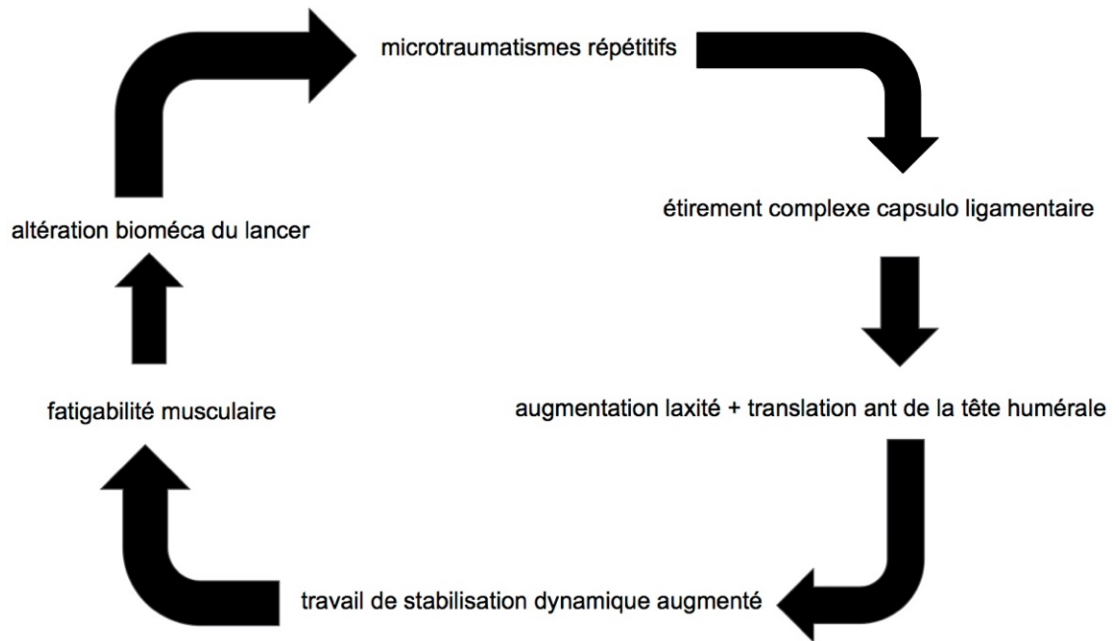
microtraumatismes répétitifs

étirement complexe capsulo ligamentaire

augmentation laxité + translation ant de la tête humérale

travail de stabilisation dynamique augmenté

fatigabilité musculaire

altération bioméca du lancer